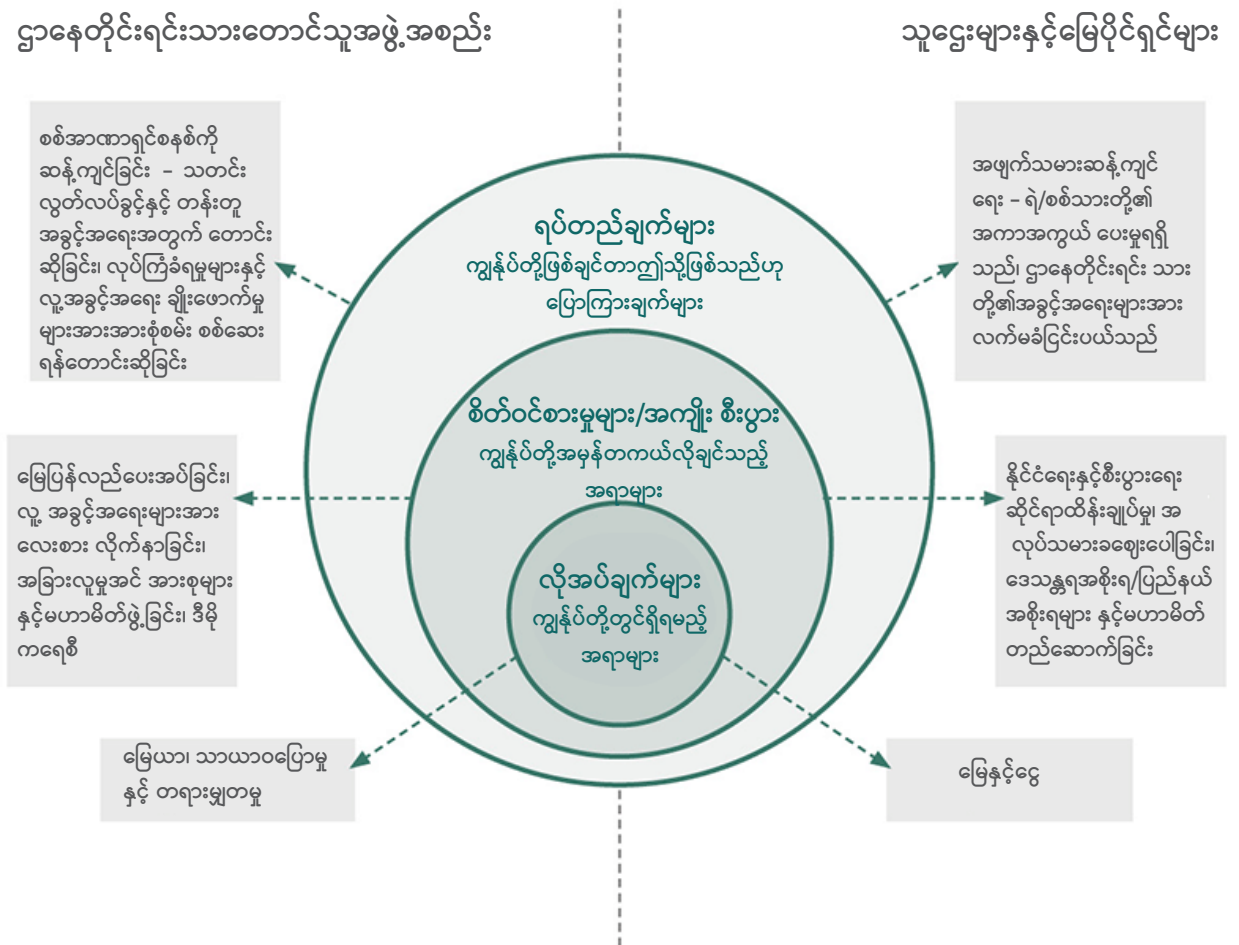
ဌာနေတိုင်းရင်းသားတောင်သူအဖွဲ့အစည်း

သူဌေးများနှင့်မြေပိုင်ရှင်များ

စစ်အာဏာရှင်စနစ်ကို ဆန့်ကျင်ခြင်း – သတင်းလွတ်လပ်ခွင့်နှင့် တန်းတူအခွင့်အရေးအတွက် တောင်းဆိုခြင်း၊ လုပ်ကြံခံရမှုများနှင့် လူ့အခွင့်အရေး ချိုးဖောက်မှုများအားအားစုံစမ်း စစ်ဆေးရန်တောင်းဆိုခြင်း

အဖျက်သမားဆန့်ကျင်ရေး – ရဲ/စစ်သားတို့၏ အကာအကွယ် ပေးမှုရရှိသည်၊ ဌာနေတိုင်းရင်း သားတို့၏အခွင့်အရေးများအား လက်မခံငြင်းပယ်သည်

ရပ်တည်ချက်များ
ကျွန်ုပ်တို့ဖြစ်ချင်တာဤသို့ဖြစ်သည်ဟု ပြောကြားချက်များ

စိတ်ဝင်စားမှုများ/အကျိုး စီးပွား
ကျွန်ုပ်တို့အမှန်တကယ်လိုချင်သည့် အရာများ

လိုအပ်ချက်များ
ကျွန်ုပ်တို့တွင်ရှိရမည့် အရာများ

မြေပြန်လည်ပေးအပ်ခြင်း၊ လူ့ အခွင့်အရေးများအား လေးစား လိုက်နာခြင်း၊ အခြားလူမှုအင် အားစုများနှင့်မဟာမိတ်ဖွဲ့ခြင်း၊ ဒီမိုကရေစီ

နိုင်ငံရေးနှင့်စီးပွားရေး ဆိုင်ရာထိန်းချုပ်မှု၊ အလုပ်သမားခစျေးပေါခြင်း၊ ဒေသန္တရအစိုးရ/ပြည်နယ်အစိုးရများ နှင့်မဟာမိတ်တည်ဆောက်ခြင်း

မြေယာ၊ သာယာဝပြောမှု နှင့် တရားမျှတမှု

မြေနှင့်ငွေ